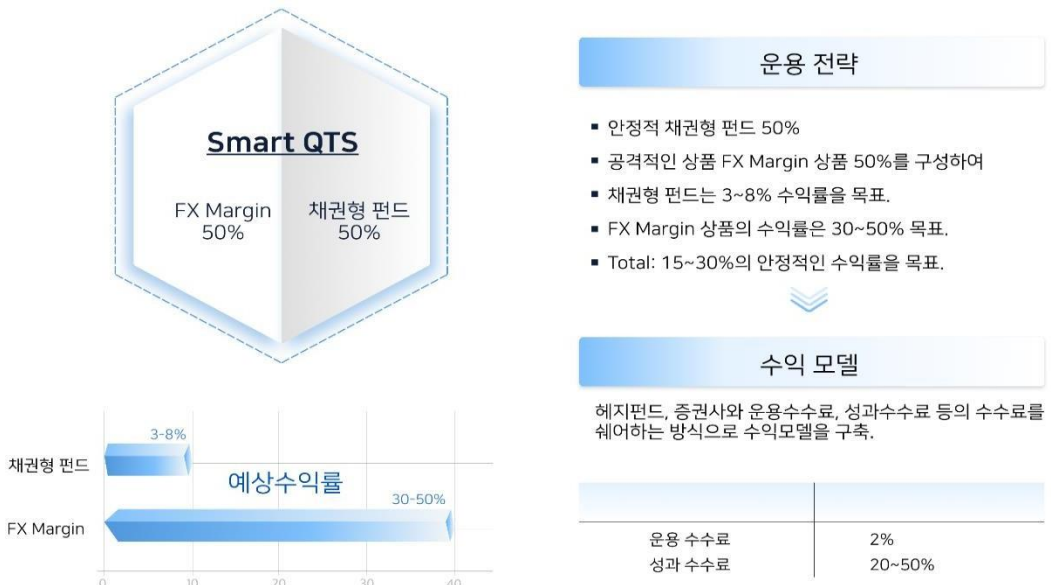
Smart QTS

FX Margin 50%

채권형 펀드 50%

3-8%

채권형 펀드

예상수익률

30-50%

FX Margin

0 10 20 30 40

운용 전략

▪ 안정적 채권형 펀드 50%
▪ 공격적인 상품 FX Margin 상품 50%를 구성하여
▪ 채권형 펀드는 3~8% 수익률을 목표.
▪ FX Margin 상품의 수익률은 30~50% 목표.
▪ Total: 15~30%의 안정적인 수익률을 목표.

수익 모델

헤지펀드, 증권사와 운용수수료, 성과수수료 등의 수수료를 쉐어하는 방식으로 수익모델을 구축.

| | |
|---|---|
| 운용 수수료 | 2% |
| 성과 수수료 | 20~50% |